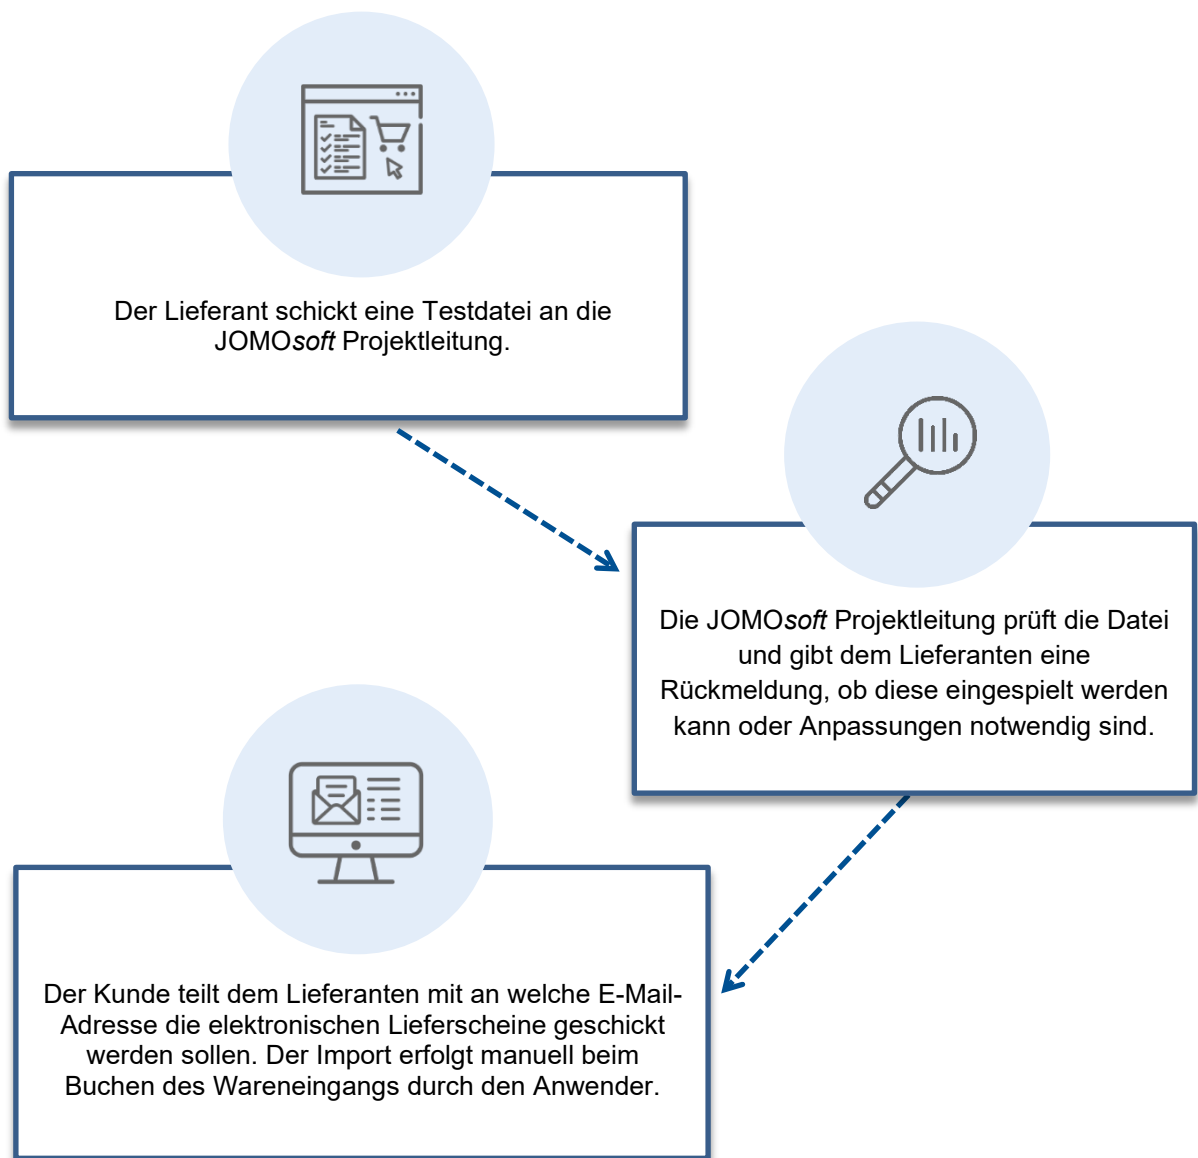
Der Lieferant schickt eine Testdatei an die JOMOsoft Projektleitung.

Die JOMOsoft Projektleitung prüft die Datei und gibt dem Lieferanten eine Rückmeldung, ob diese eingespielt werden kann oder Anpassungen notwendig sind.

Der Kunde teilt dem Lieferanten mit an welche E-Mail-Adresse die elektronischen Lieferscheine geschickt werden sollen. Der Import erfolgt manuell beim Buchen des Wareneingangs durch den Anwender.